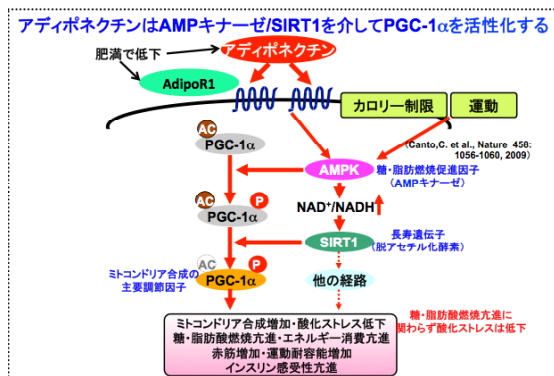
アディポネクチンはAMPキナーゼ/SIRT1を介してPGC-1αを活性化する

肥満で低下

アディポネクチン

AdipoR1

カロリー制限

運動

(Canto,C. et al., Nature 458: 1056-1060, 2009)

AC

PGC-1α

AMPK

糖・脂肪燃焼促進因子 (AMPキナーゼ)

AC

P

PGC-1α

NAD$^+$/NADH

長寿遺伝子 (脱アセチル化酵素)

SIRT1

ミトコンドリア合成の主要調節因子

AC

P

PGC-1α

他の経路

糖・脂肪酸燃焼亢進に関わらず酸化ストレスは低下

ミトコンドリア合成増加・酸化ストレス低下
糖・脂肪酸燃焼亢進・エネルギー消費亢進
赤筋増加・運動耐容能増加
インスリン感受性亢進